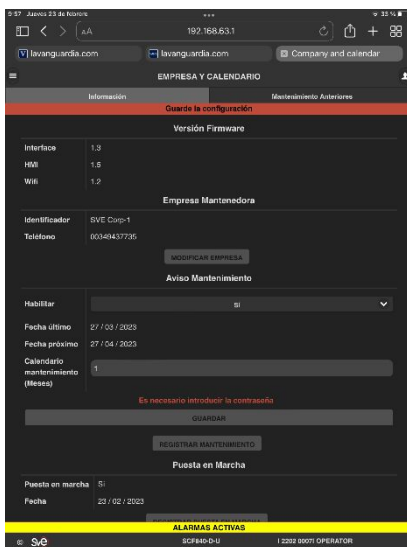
9:57 Jueves 23 de febrero
33 %
AA
192.168.63.1
lavanguardia.com
lavanguardia.com
Company and calendar
EMPRESA Y CALENDARIO
Información
Mantenimiento Anteriores
Guarde la configuración
Versión Firmware
Interface 1.3
HMI 1.5
Wifi 1.2
Empresa Mantenedora
Identificador SVE Corp-1
Teléfono 00349437735
MODIFICAR EMPRESA
Aviso Mantenimiento
Habilitar Si
Fecha último 27 / 03 / 2023
Fecha próximo 27 / 04 / 2023
Calendario mantenimiento (Meses) 1
Es necesario introducir la contraseña
GUARDAR
REGISTRAR MANTENIMIENTO
Puesta en Marcha
Puesta en marcha Si
Fecha 23 / 02 / 2023
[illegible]
ALARMAS ACTIVAS
SVE
SCF840-D-U
I 2202 00071 OPERATOR